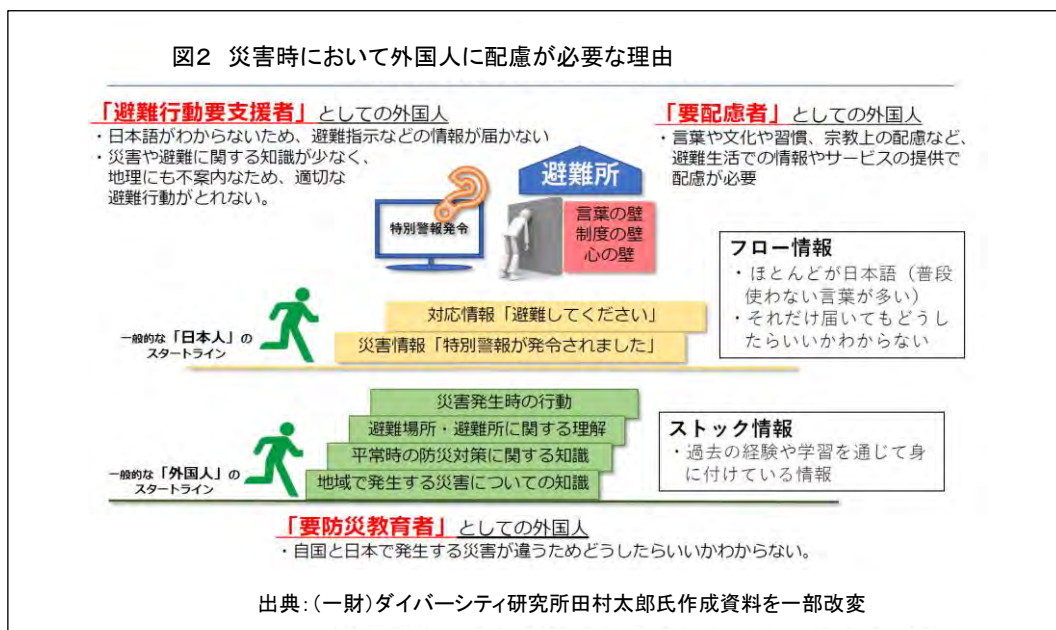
図2　災害時において外国人に配慮が必要な理由

「避難行動要支援者」としての外国人
・日本語がわからないため、避難指示などの情報が届かない
・災害や避難に関する知識が少なく、地理にも不案内なため、適切な避難行動がとれない。

「要配慮者」としての外国人
・言葉や文化や習慣、宗教上の配慮など、避難生活での情報やサービスの提供で配慮が必要

特別警報発令

避難所

言葉の壁
制度の壁
心の壁

フロー情報
・ほとんどが日本語（普段使わない言葉が多い）
・それだけ届いてもどうしたらいいかわからない

一般的な「日本人」のスタートライン

対応情報「避難してください」
災害情報「特別警報が発令されました」

災害発生時の行動
避難場所・避難所に関する理解
平常時の防災対策に関する知識
地域で発生する災害についての知識

ストック情報
・過去の経験や学習を通じて身に付けている情報

一般的な「外国人」のスタートライン

「要防災教育者」としての外国人
・自国と日本で発生する災害が違うためどうしたらいいかわからない。

出典：(一財)ダイバーシティ研究所田村太郎氏作成資料を一部改変